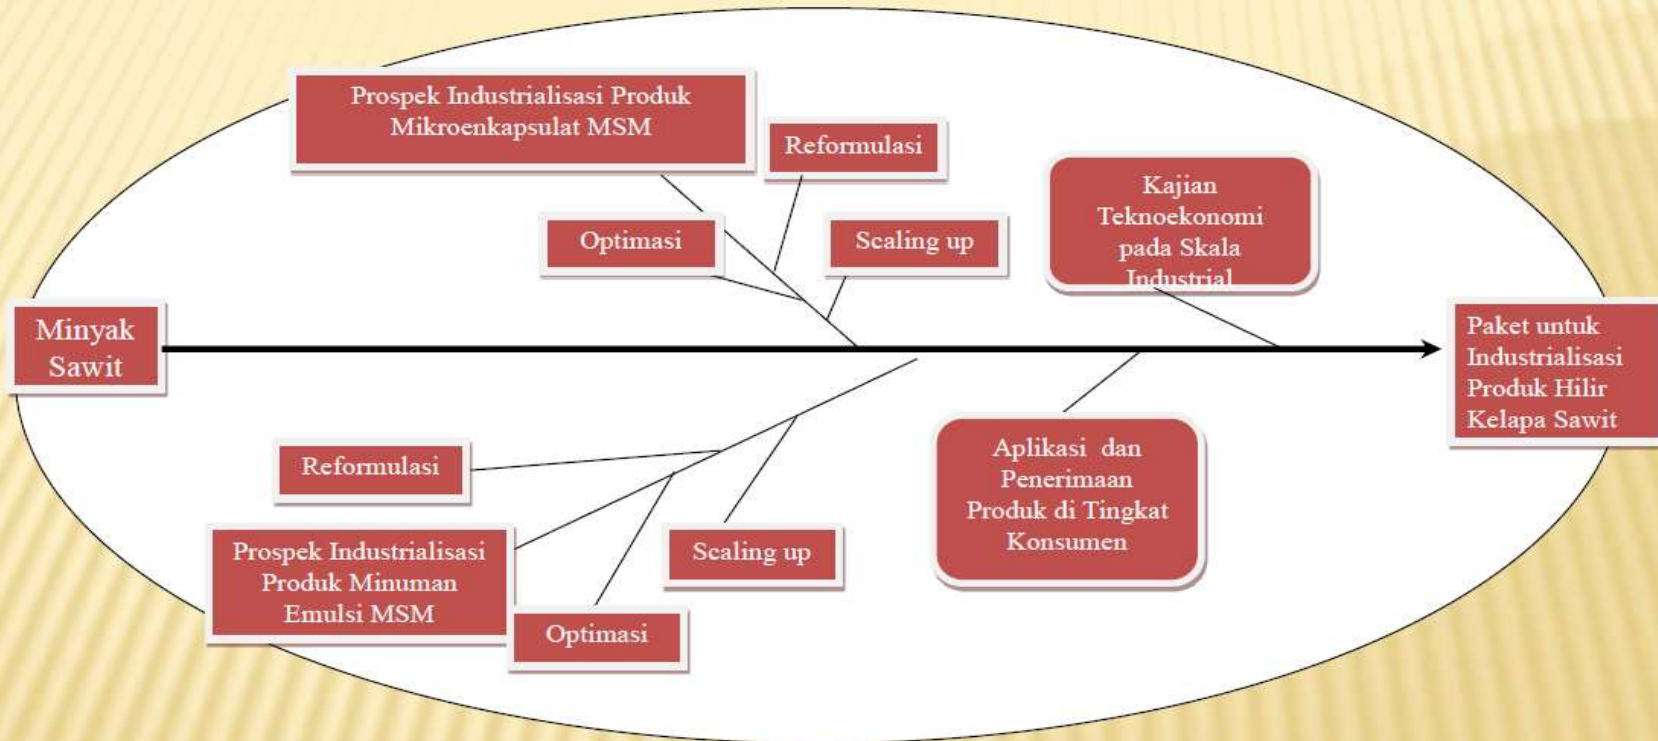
Prospek Industrialisasi Produk Mikroenkapsulat MSM

Reformulasi

Optimasi

Scaling up

Kajian Teknoekonomi pada Skala Industrial

Minyak Sawit

Paket untuk Industrialisasi Produk Hilir Kelapa Sawit

Reformulasi

Aplikasi dan Penerimaan Produk di Tingkat Konsumen

Prospek Industrialisasi Produk Minuman Emulsi MSM

Scaling up

Optimasi